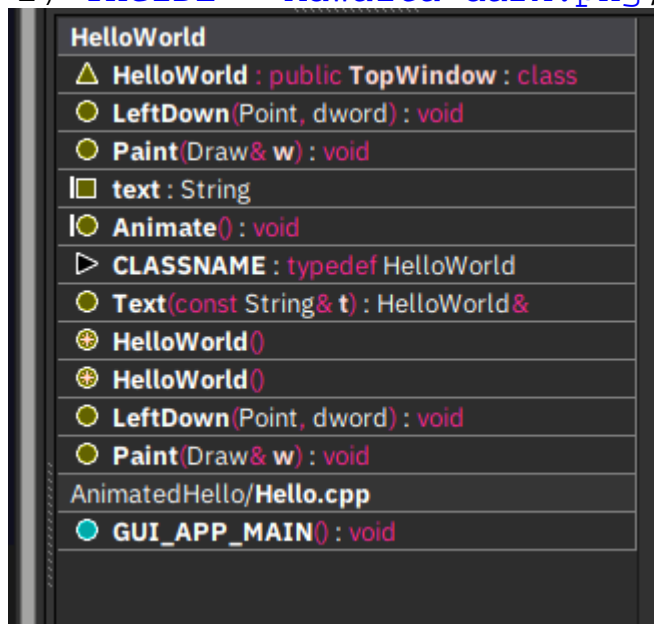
HelloWorld
HelloWorld : public TopWindow : class
LeftDown(Point, dword) : void
Paint(Draw& w) : void
text : String
Animate() : void
CLASSNAME : typedef HelloWorld
Text(const String& t) : HelloWorld&
HelloWorld()
HelloWorld()
LeftDown(Point, dword) : void
Paint(Draw& w) : void
AnimatedHello/Hello.cpp
GUI_APP_MAIN() : void